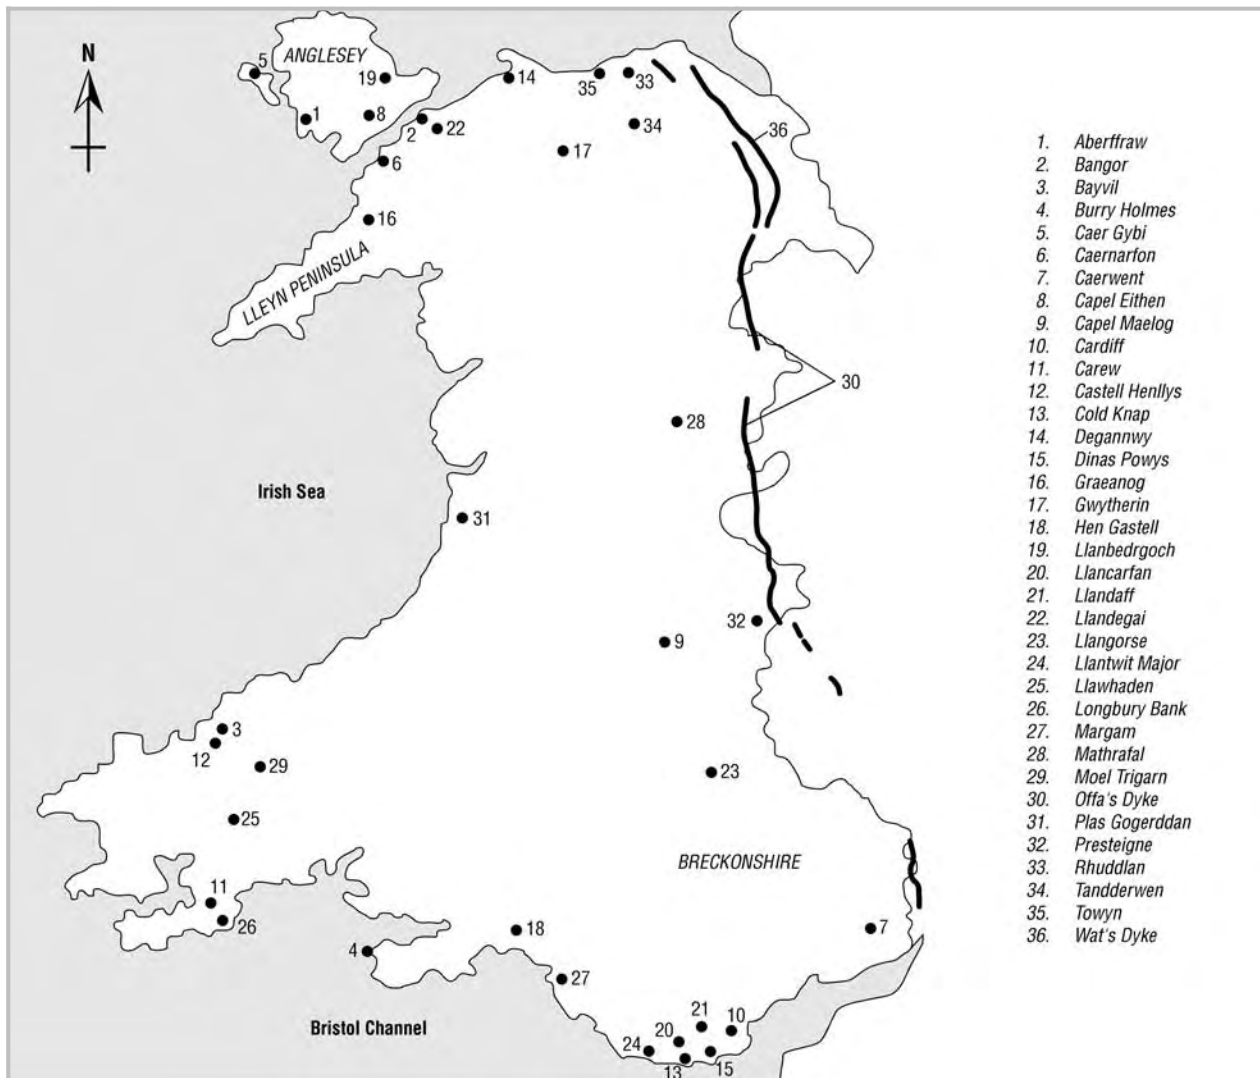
N

ANGLESEY

5
19
1
8
2
22
6
14
35
33
34
17
36
16

LLEYN PENINSULA

30
28

Irish Sea

31
32
9
3
12
29
23
25

BRECKONSHIRE

11
26
7
4
18
27

Bristol Channel

21
10
20
24
13
15

1. Aberffraw
2. Bangor
3. Bayvil
4. Burry Holmes
5. Caer Gybi
6. Caernarfon
7. Caerwent
8. Capel Eithen
9. Capel Maelog
10. Cardiff
11. Carew
12. Castell Henllys
13. Cold Knap
14. Degannwy
15. Dinas Powys
16. Graeanog
17. Gwytherin
18. Hen Gastell
19. Llanbedrgoch
20. Llancarfan
21. Llandaff
22. Llandegai
23. Llangorse
24. Llantwit Major
25. Llawhaden
26. Longbury Bank
27. Margam
28. Mathrafal
29. Moel Trigarn
30. Offa's Dyke
31. Plas Gogerddan
32. Presteigne
33. Rhuddlan
34. Tandderwen
35. Towyn
36. Wat's Dyke